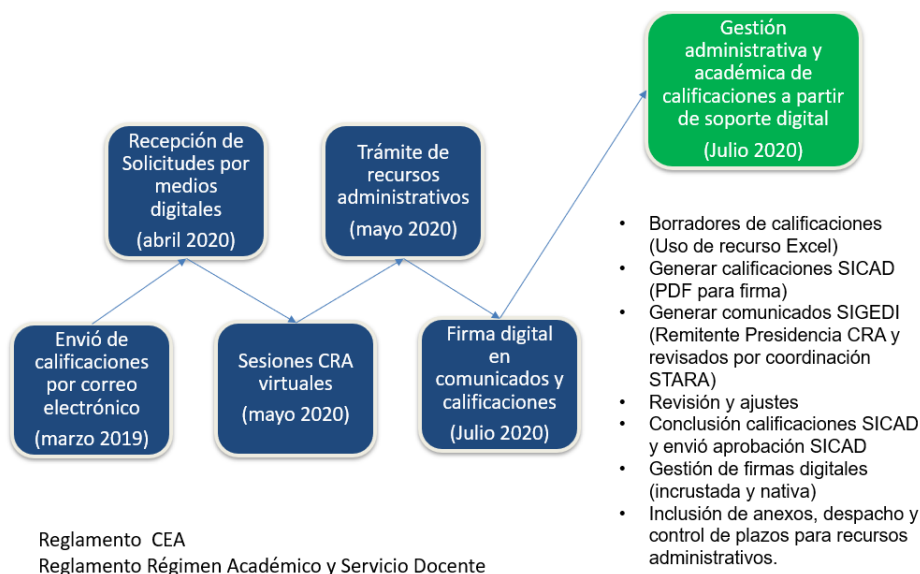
Envió de calificaciones por correo electrónico

(marzo 2019)

Recepción de Solicitudes por medios digitales

(abril 2020)

Sesiones CRA virtuales

(mayo 2020)

Trámite de recursos administrativos

(mayo 2020)

Firma digital en comunicados y calificaciones

(Julio 2020)

Gestión administrativa y académica de calificaciones a partir de soporte digital

(Julio 2020)

- Borradores de calificaciones (Uso de recurso Excel)
- Generar calificaciones SICAD (PDF para firma)
- Generar comunicados SIGEDI (Remitente Presidencia CRA y revisados por coordinación STARA)
- Revisión y ajustes
- Conclusión calificaciones SICAD y envió aprobación SICAD
- Gestión de firmas digitales (incrustada y nativa)
- Inclusión de anexos, despacho y control de plazos para recursos administrativos.

Reglamento CEA
Reglamento Régimen Académico y Servicio Docente